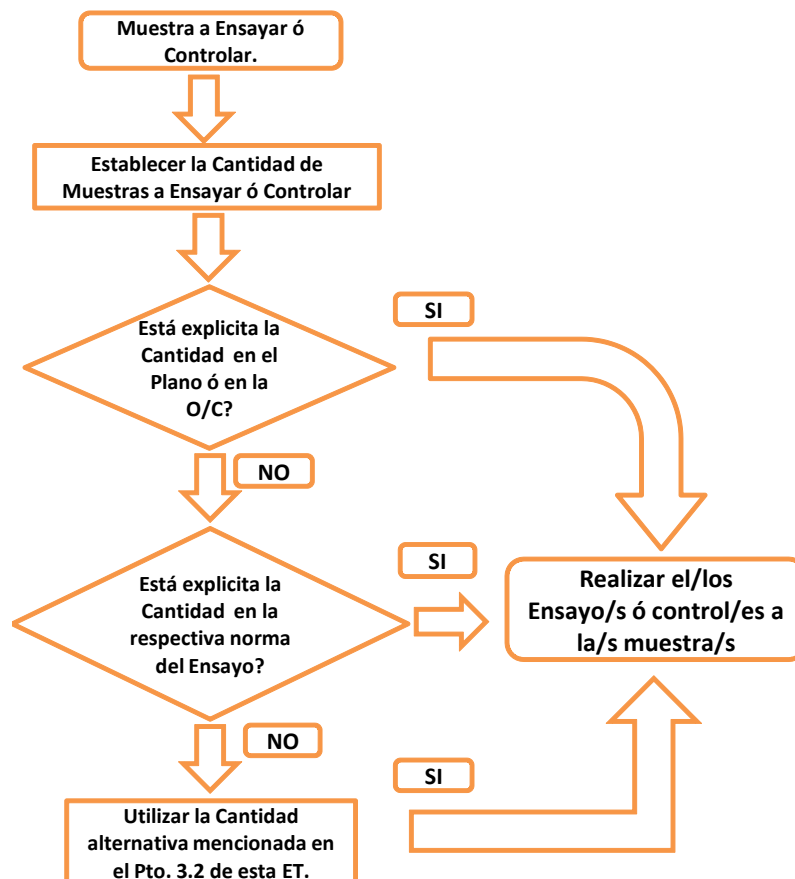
Muestra a Ensayar ó Controlar.

Establecer la Cantidad de Muestras a Ensayar ó Controlar

Está explicita la Cantidad en el Plano ó en la O/C?

SI

NO

Está explicita la Cantidad en la respectiva norma del Ensayo?

SI

Realizar el/los Ensayo/s ó control/es a la/s muestra/s

NO

SI

Utilizar la Cantidad alternativa mencionada en el Pto. 3.2 de esta ET.